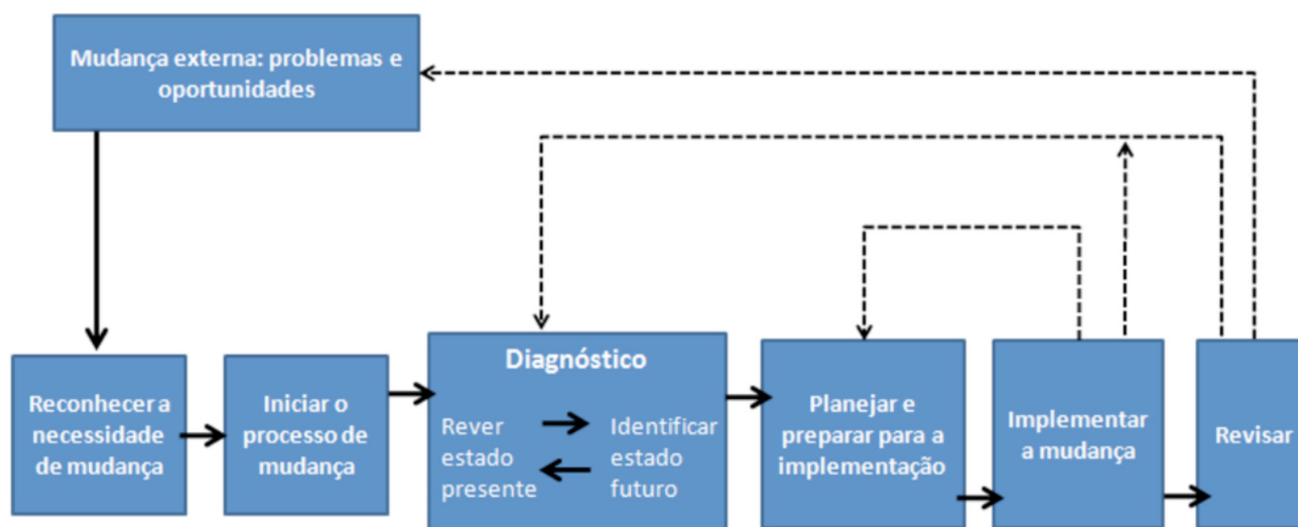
Mudança externa: problemas e oportunidades

Reconhecer a necessidade de mudança

Iniciar o processo de mudança

Diagnóstico

Rever estado presente

Identificar estado futuro

Planejar e preparar para a implementação

Implementar a mudança

Revisar